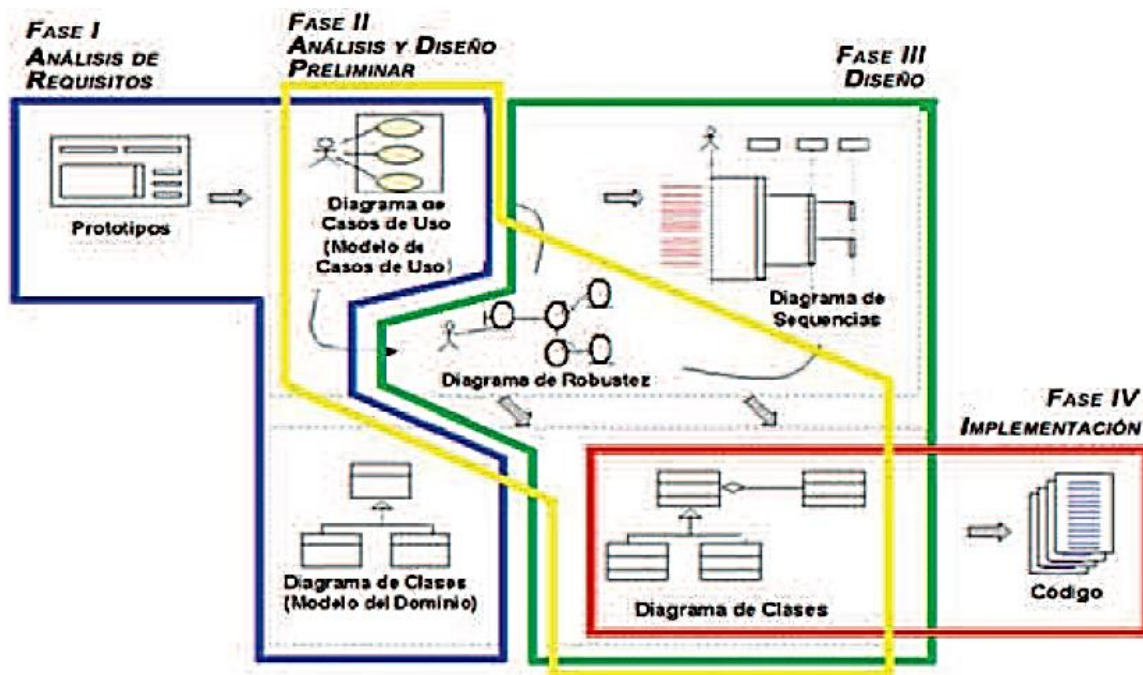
FASE I
ANÁLISIS DE REQUISITOS

FASE II
ANÁLISIS Y DISEÑO PRELIMINAR

FASE III
DISEÑO

Prototipos

Diagrama de Casos de Uso (Modelo de Casos de Uso)

Diagrama de Sequencias

Diagrama de Robustez

FASE IV
IMPLEMENTACIÓN

Diagrama de Clases (Modelo del Dominio)

Diagrama de Clases

Codigo